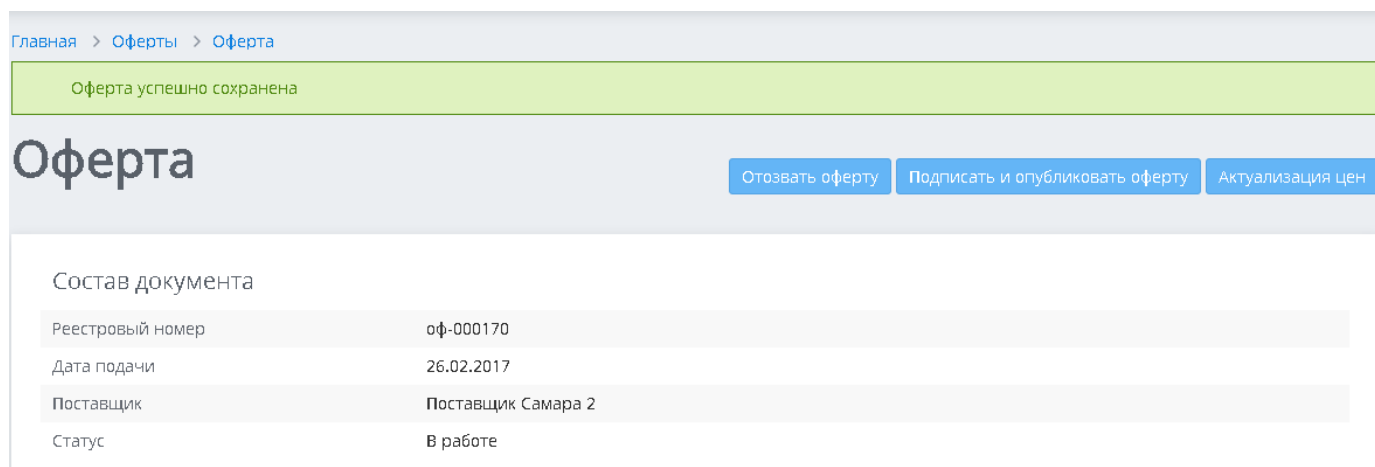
Главная > Оферты > Оферта

Оферта успешно сохранена

Оферта

Отозвать оферту
Подписать и опубликовать оферту
Актуализация цен

Состав документа

| | |
|---|---|
| Реестровый номер | оф-000170 |
| Дата подачи | 26.02.2017 |
| Поставщик | Поставщик Самара 2 |
| Статус | В работе |